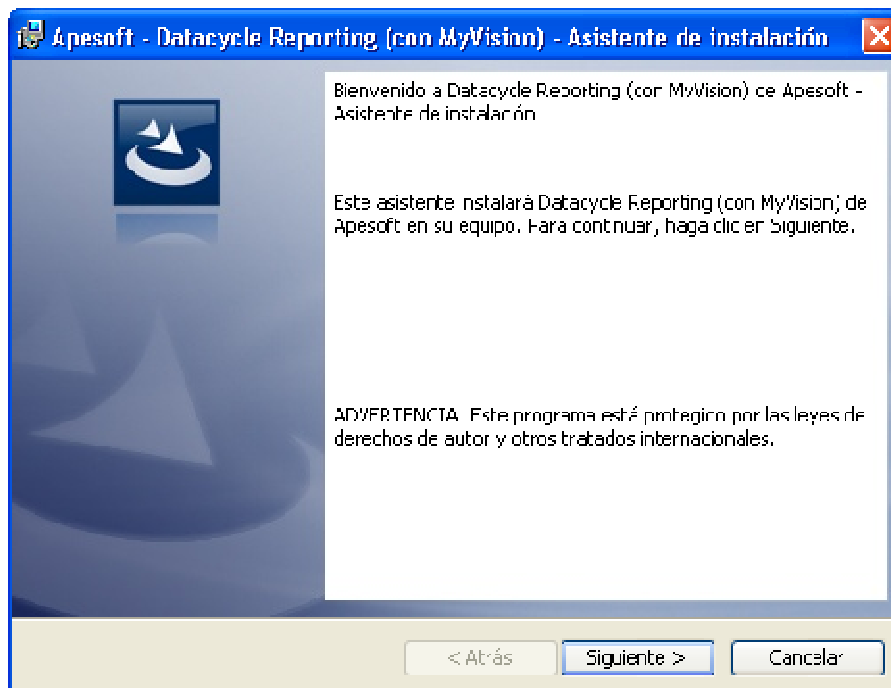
Apesoft - Datacycle Reporting (con MyVision) - Asistente de instalación

Bienvenido a Datacycle Reporting (con MyVision) de Apesoft - Asistente de instalación

Este asistente instalará Datacycle Reporting (con MyVision) de Apesoft en su equipo. Para continuar, haga clic en Siguiente.

ADVERTENCIA: Este programa está protegido por las leyes de derechos de autor y otros tratados internacionales.

< Atrás

Siguiente >

Cancelar